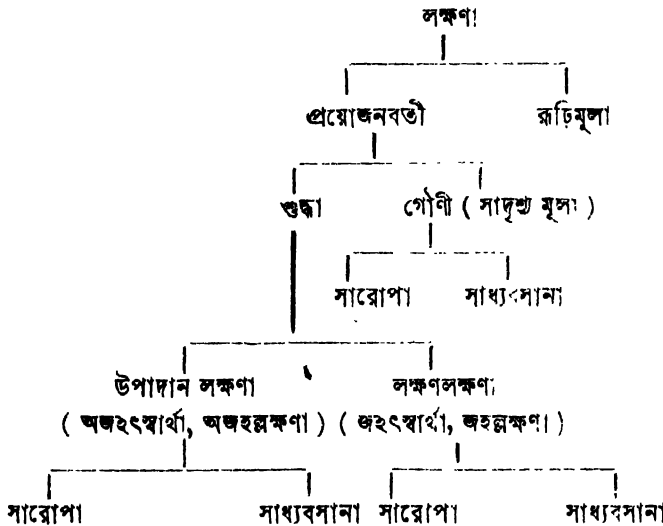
লক্ষণা

প্রয়োজনবতী

রূঢ়িমূলা

শুদ্ধা

গৌণী ( সাদৃশ্য মূলা )

সারোপা

সাধ্যবসানা

উপাদান লক্ষণা

( অজহৎস্বার্থা, অজহল্লক্ষণা )

লক্ষণলক্ষণা

( জহৎস্বার্থা, জহল্লক্ষণা )

সারোপা

সাধ্যবসানা

সারোপা

সাধ্যবসানা